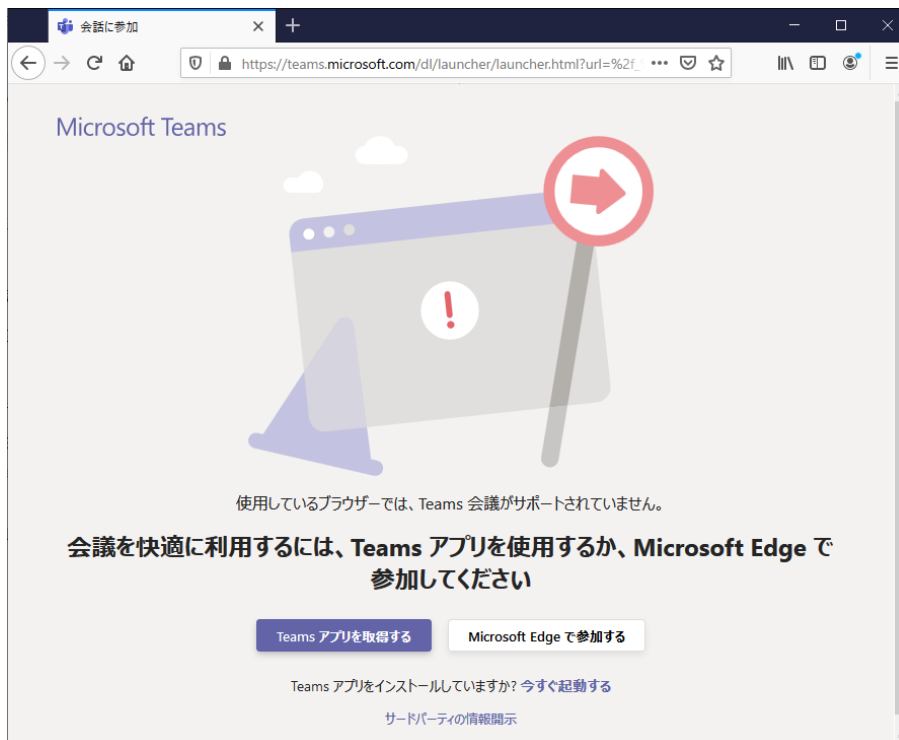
会話に参加

https://teams.microsoft.com/dl/launcher/launcher.html?url=%2f_

Microsoft Teams

使用しているブラウザーでは、Teams 会議がサポートされていません。

会議を快適に利用するには、Teams アプリを使用するか、Microsoft Edge で参加してください

Teams アプリを取得する

Microsoft Edge で参加する

Teams アプリをインストールしていますか? 今すぐ起動する

サードパーティの情報開示